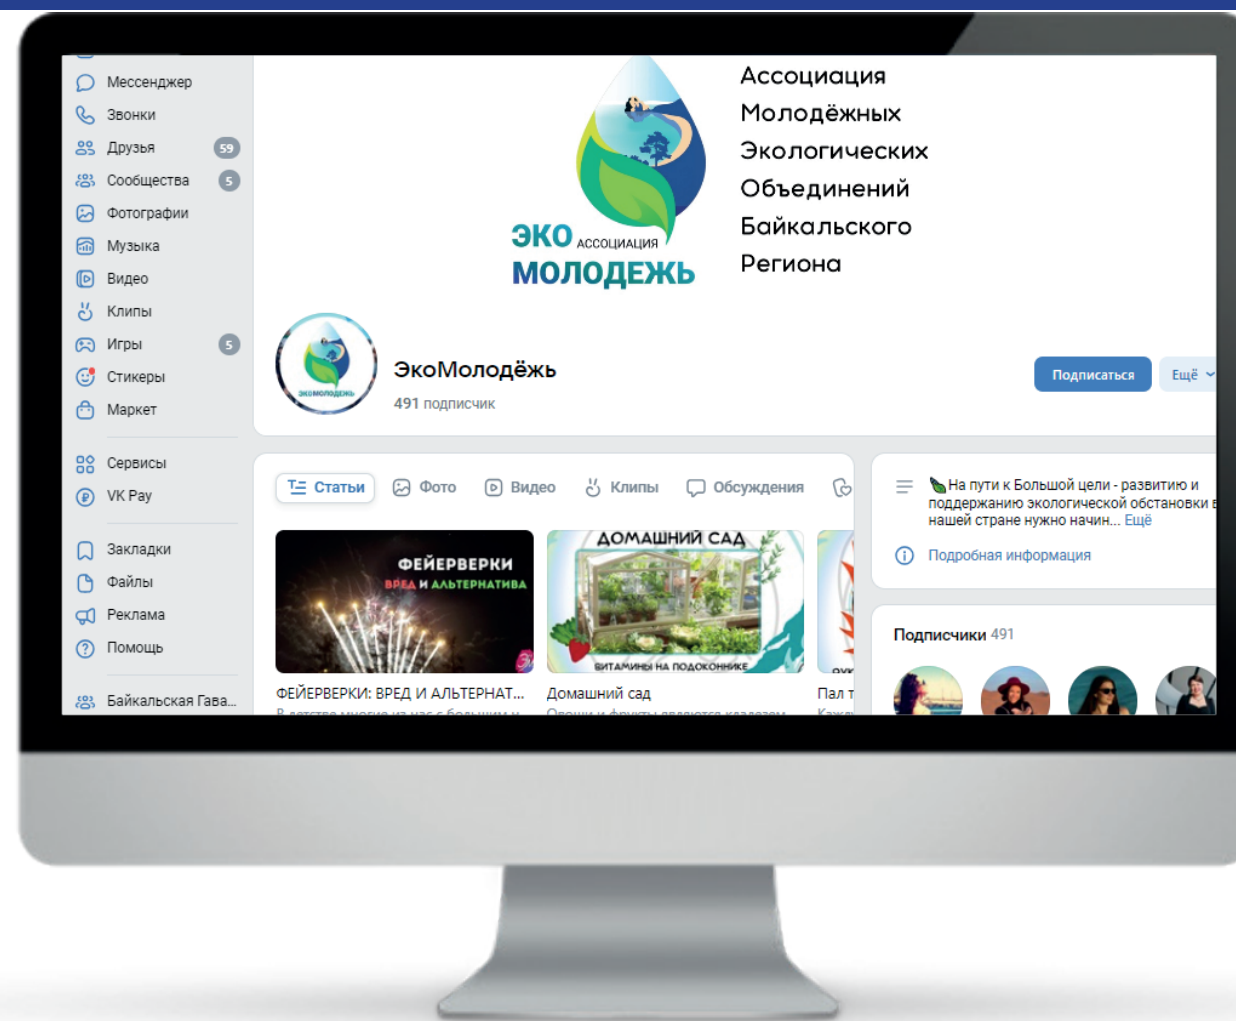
Мессенджер
Звонки
Друзья 59
Сообщества 5
Фотографии
Музыка
Видео
Клипы
Игры 5
Стикеры
Маркет

Сервисы
VK Pay

Закладки
Файлы
Реклама
Помощь

Байкальская Гава...

ЭКО АССОЦИАЦИЯ МОЛОДЕЖЬ

Ассоциация Молодёжных Экологических Объединений Байкальского Региона

ЭКОМОЛОДЕЖЬ

ЭкоМолодёжь
491 подписчик

Подписаться
Ещё

Статьи
Фото
Видео
Клипы
Обсуждения

ФЕЙЕРВЕРКИ ВРЕД И АЛЬТЕРНАТИВА
ФЕЙЕРВЕРКИ: ВРЕД И АЛЬТЕРНАТ...
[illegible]

ДОМАШНИЙ САД
ВИТАМИНЫ НА ПОДОКОННИКЕ
Домашний сад
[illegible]

Пал т
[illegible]

На пути к Большой цели - развитию и поддержанию экологической обстановки в нашей стране нужно начин... Ещё
Подробная информация

Подписчики 491